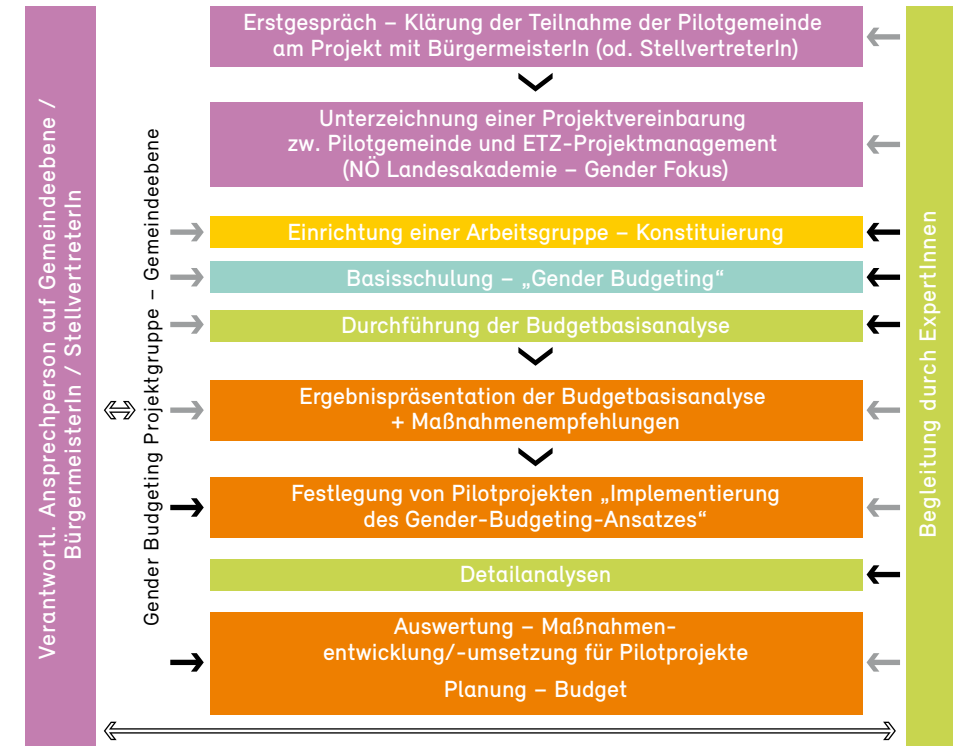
Verantwortl. Ansprechperson auf Gemeindeebene / BürgermeisterIn / StellvertreterIn

Gender Budgeting Projektgruppe – Gemeindeebene

Erstgespräch – Klärung der Teilnahme der Pilotgemeinde am Projekt mit BürgermeisterIn (od. StellvertreterIn)

Unterzeichnung einer Projektvereinbarung zw. Pilotgemeinde und ETZ-Projektmanagement (NÖ Landesakademie – Gender Fokus)

Einrichtung einer Arbeitsgruppe – Konstituierung

Basisschulung – „Gender Budgeting“

Durchführung der Budgetbasisanalyse

Ergebnispräsentation der Budgetbasisanalyse + Maßnahmenempfehlungen

Festlegung von Pilotprojekten „Implementierung des Gender-Budgeting-Ansatzes“

Detailanalysen

Auswertung – Maßnahmenentwicklung/-umsetzung für Pilotprojekte

Planung – Budget

Begleitung durch ExpertInnen